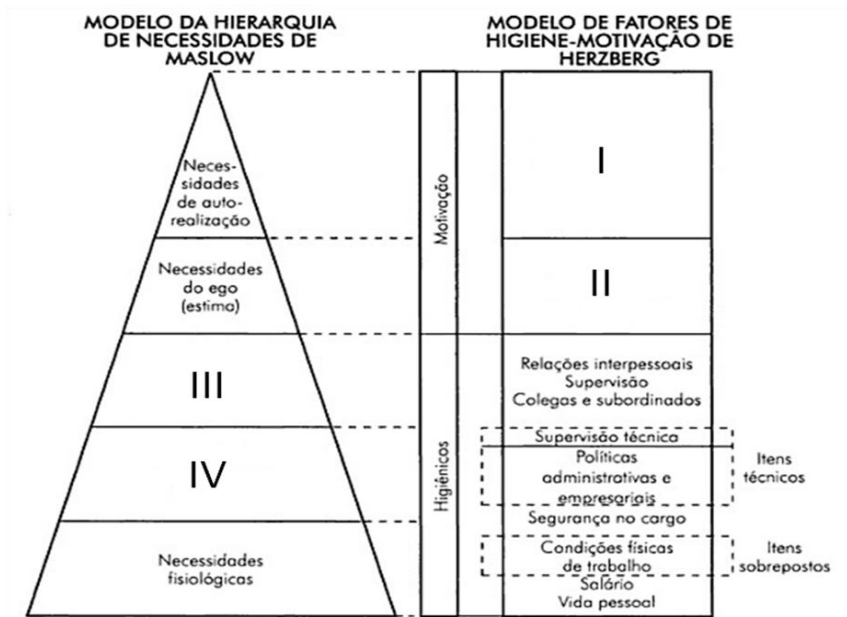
MODELO DA HIERARQUIA DE NECESSIDADES DE MASLOW

Necessidades de auto-realização

Necessidades do ego (estima)

III

IV

Necessidades fisiológicas

MODELO DE FATORES DE HIGIENE-MOTIVAÇÃO DE HERZBERG

Motivação

Higiênicos

I

II

Relações interpessoais
Supervisão
Colegas e subordinados

Supervisão técnica

Políticas administrativas e empresariais

Itens técnicos

Segurança no cargo

Condições físicas de trabalho

Itens sobrepostos

Salário
Vida pessoal